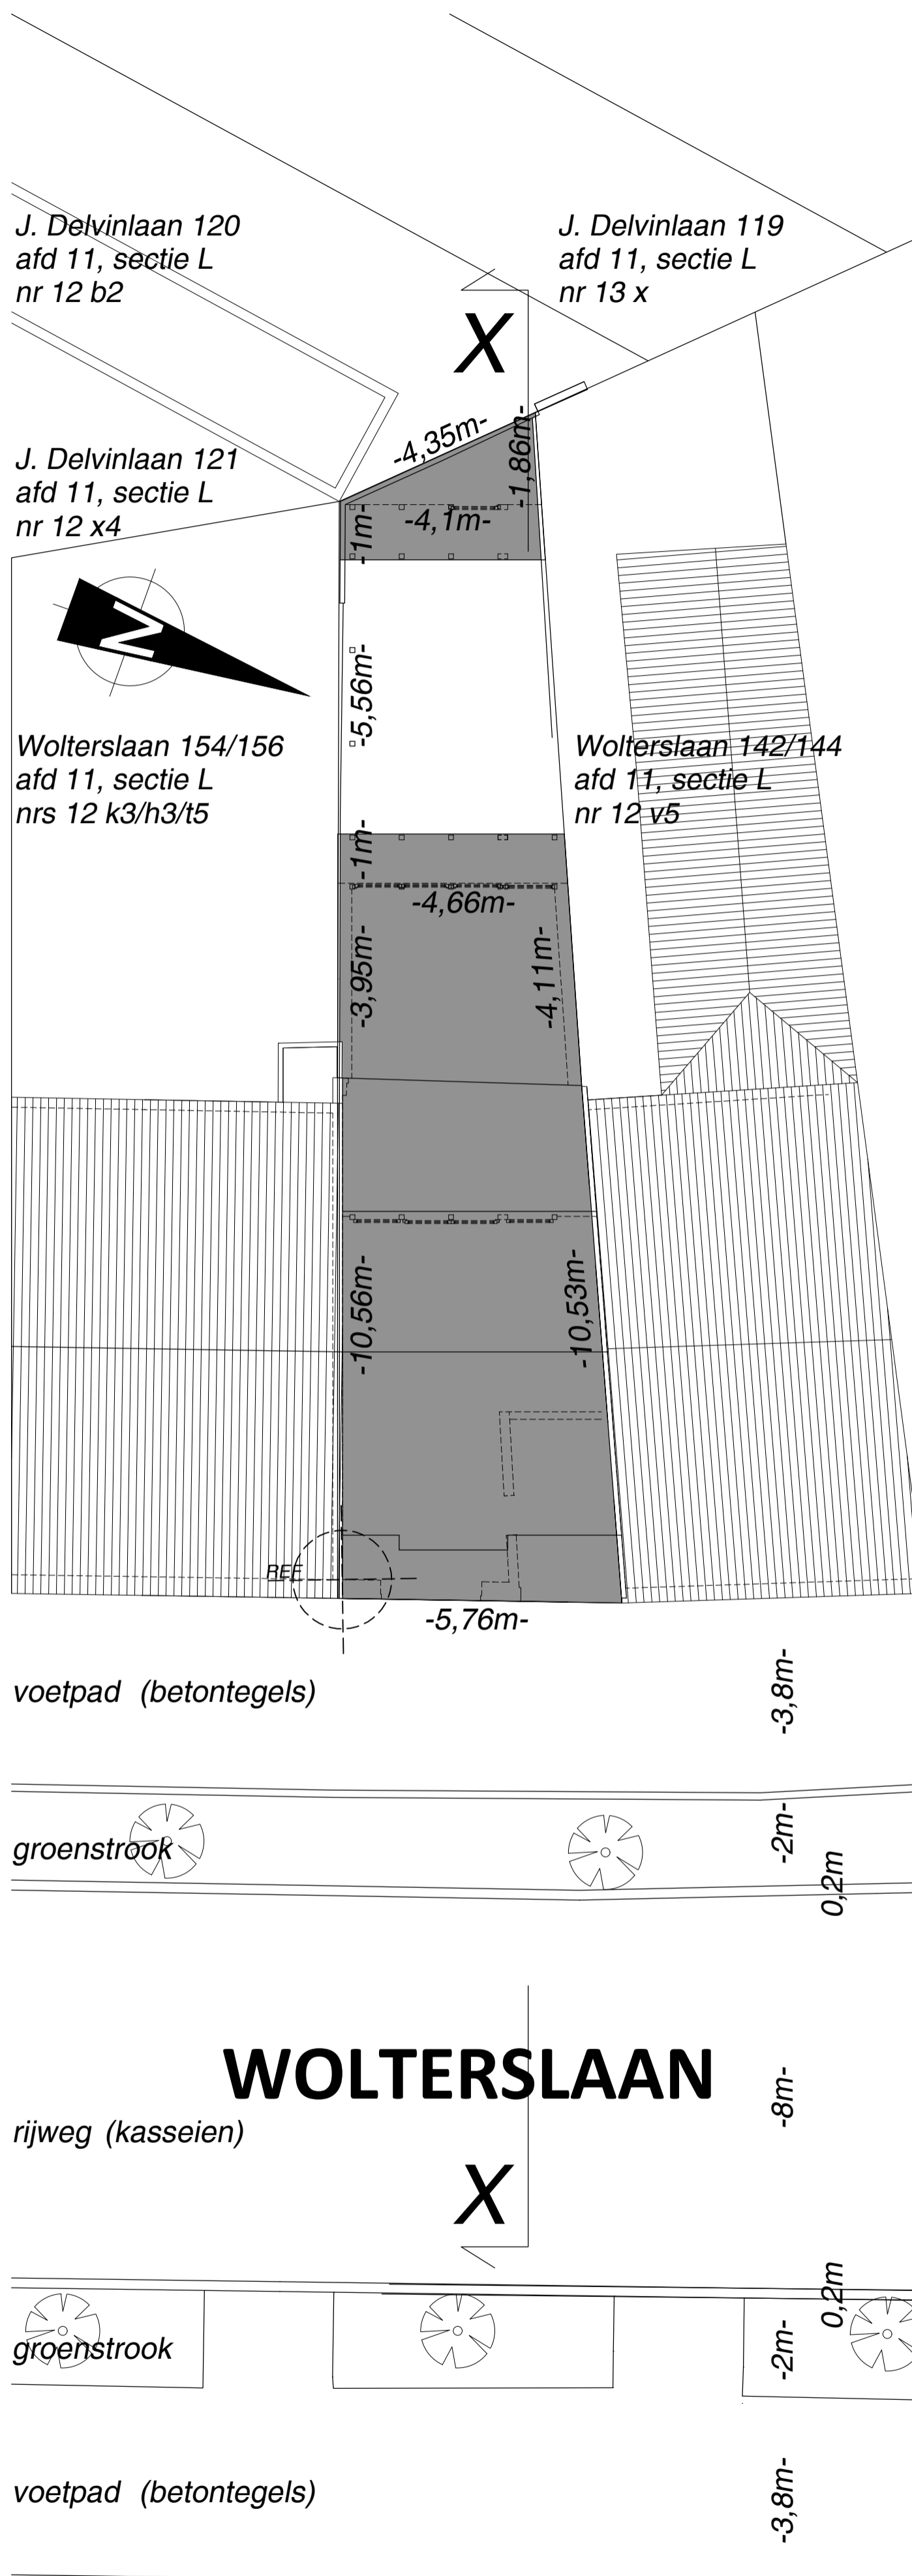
J. Delvinlaan 120
afd 11, sectie L
nr 12 b2

J. Delvinlaan 119
afd 11, sectie L
nr 13 x

X

-4,35m-

-1,86m-

J. Delvinlaan 121
afd 11, sectie L
nr 12 x4

-4,1m-

-1m-

N

-5,56m-

Wolterslaan 154/156
afd 11, sectie L
nrs 12 k3/h3/t5

Wolterslaan 142/144
afd 11, sectie L
nr 12 v5

-1m-

-4,66m-

-3,95m-

-4,11m-

-10,56m-

-10,53m-

REF

-5,76m-

voetpad (betontegels)

-3,8m-

groenstrook

-2m-

0,2m

WOLTERSLAAN

rijweg (kasseien)

-8m-

X

0,2m

groenstrook

-2m-

voetpad (betontegels)

-3,8m-